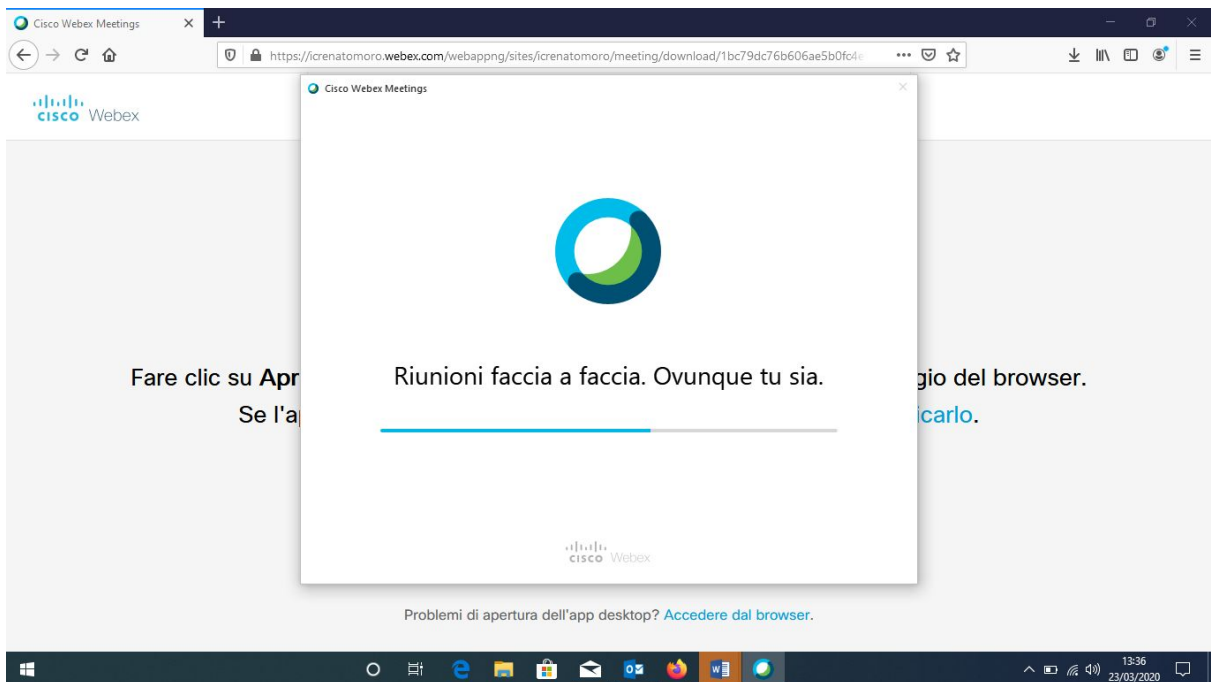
Cisco Webex Meetings

https://icrenatomoro.webex.com/webappng/sites/icrenatomoro/meeting/download/1bc79dc76b606ae5b0fc4

cisco Webex

Cisco Webex Meetings

Riunioni faccia a faccia. Ovunque tu sia.

cisco Webex

Fare clic su Apr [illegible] gio del browser.

Se l'a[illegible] icarlo.

Problemi di apertura dell'app desktop? Accedere dal browser.

13:36
23/03/2020